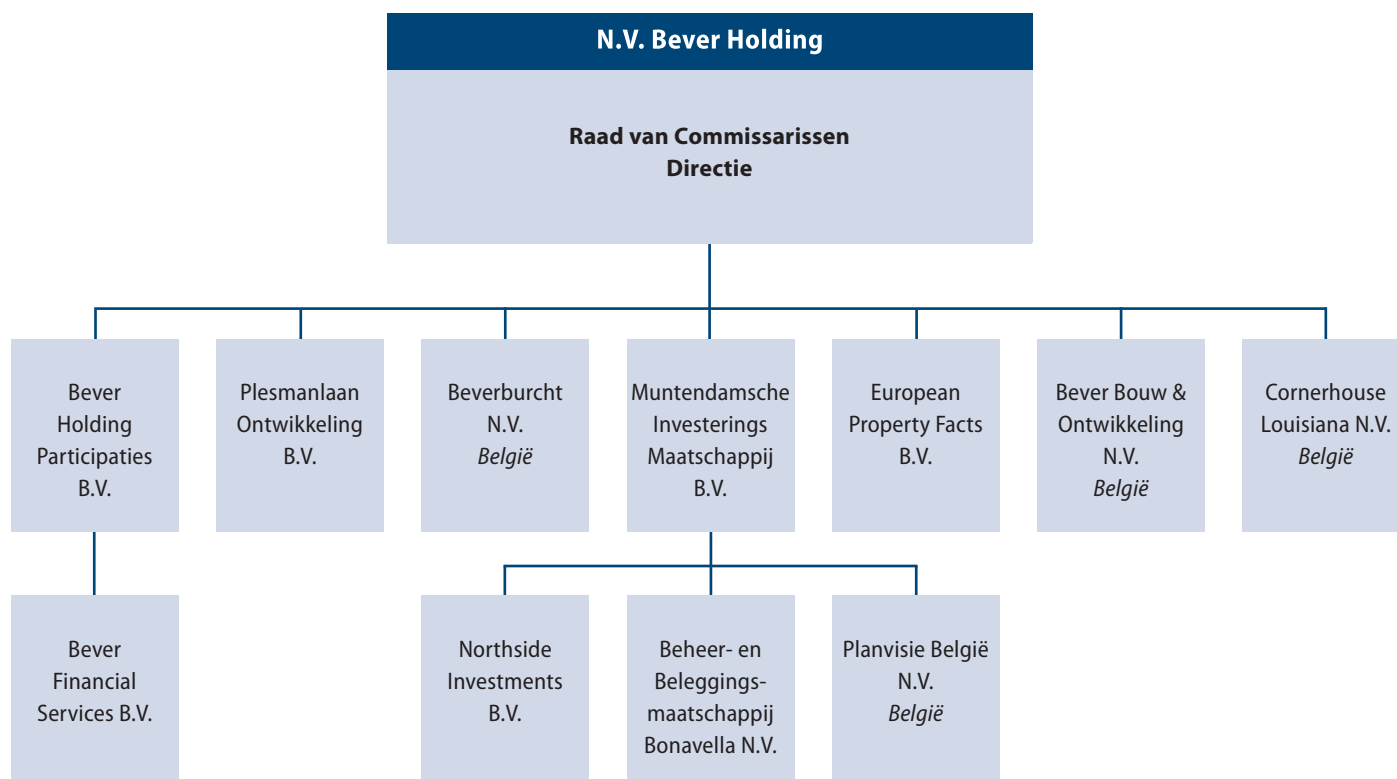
N.V. Bever Holding

Raad van Commissarissen
Directie

Bever Holding Participaties B.V.

Plesmanlaan Ontwikkeling B.V.

Beverburcht N.V. *België*

Muntendamsche Investerings Maatschappij B.V.

European Property Facts B.V.

Bever Bouw & Ontwikkeling N.V. *België*

Cornerhouse Louisiana N.V. *België*

Bever Financial Services B.V.

Northside Investments B.V.

Beheer- en Beleggingsmaatschappij Bonavella N.V.

Planvisie België N.V. *België*